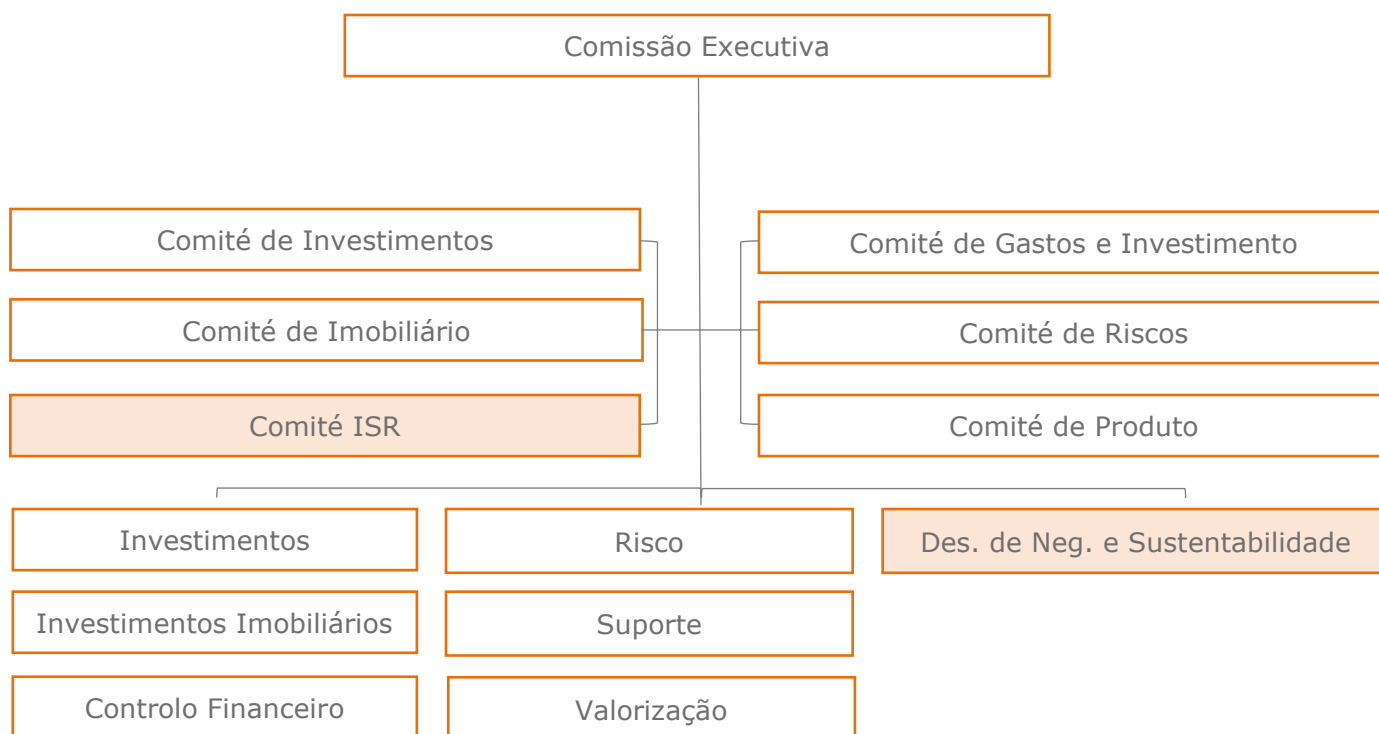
Comissão Executiva

Comité de Investimentos

Comité de Imobiliário

Comité ISR

Comité de Gastos e Investimento

Comité de Riscos

Comité de Produto

Investimentos

Investimentos Imobiliários

Controlo Financeiro

Risco

Suporte

Valorização

Des. de Neg. e Sustentabilidade